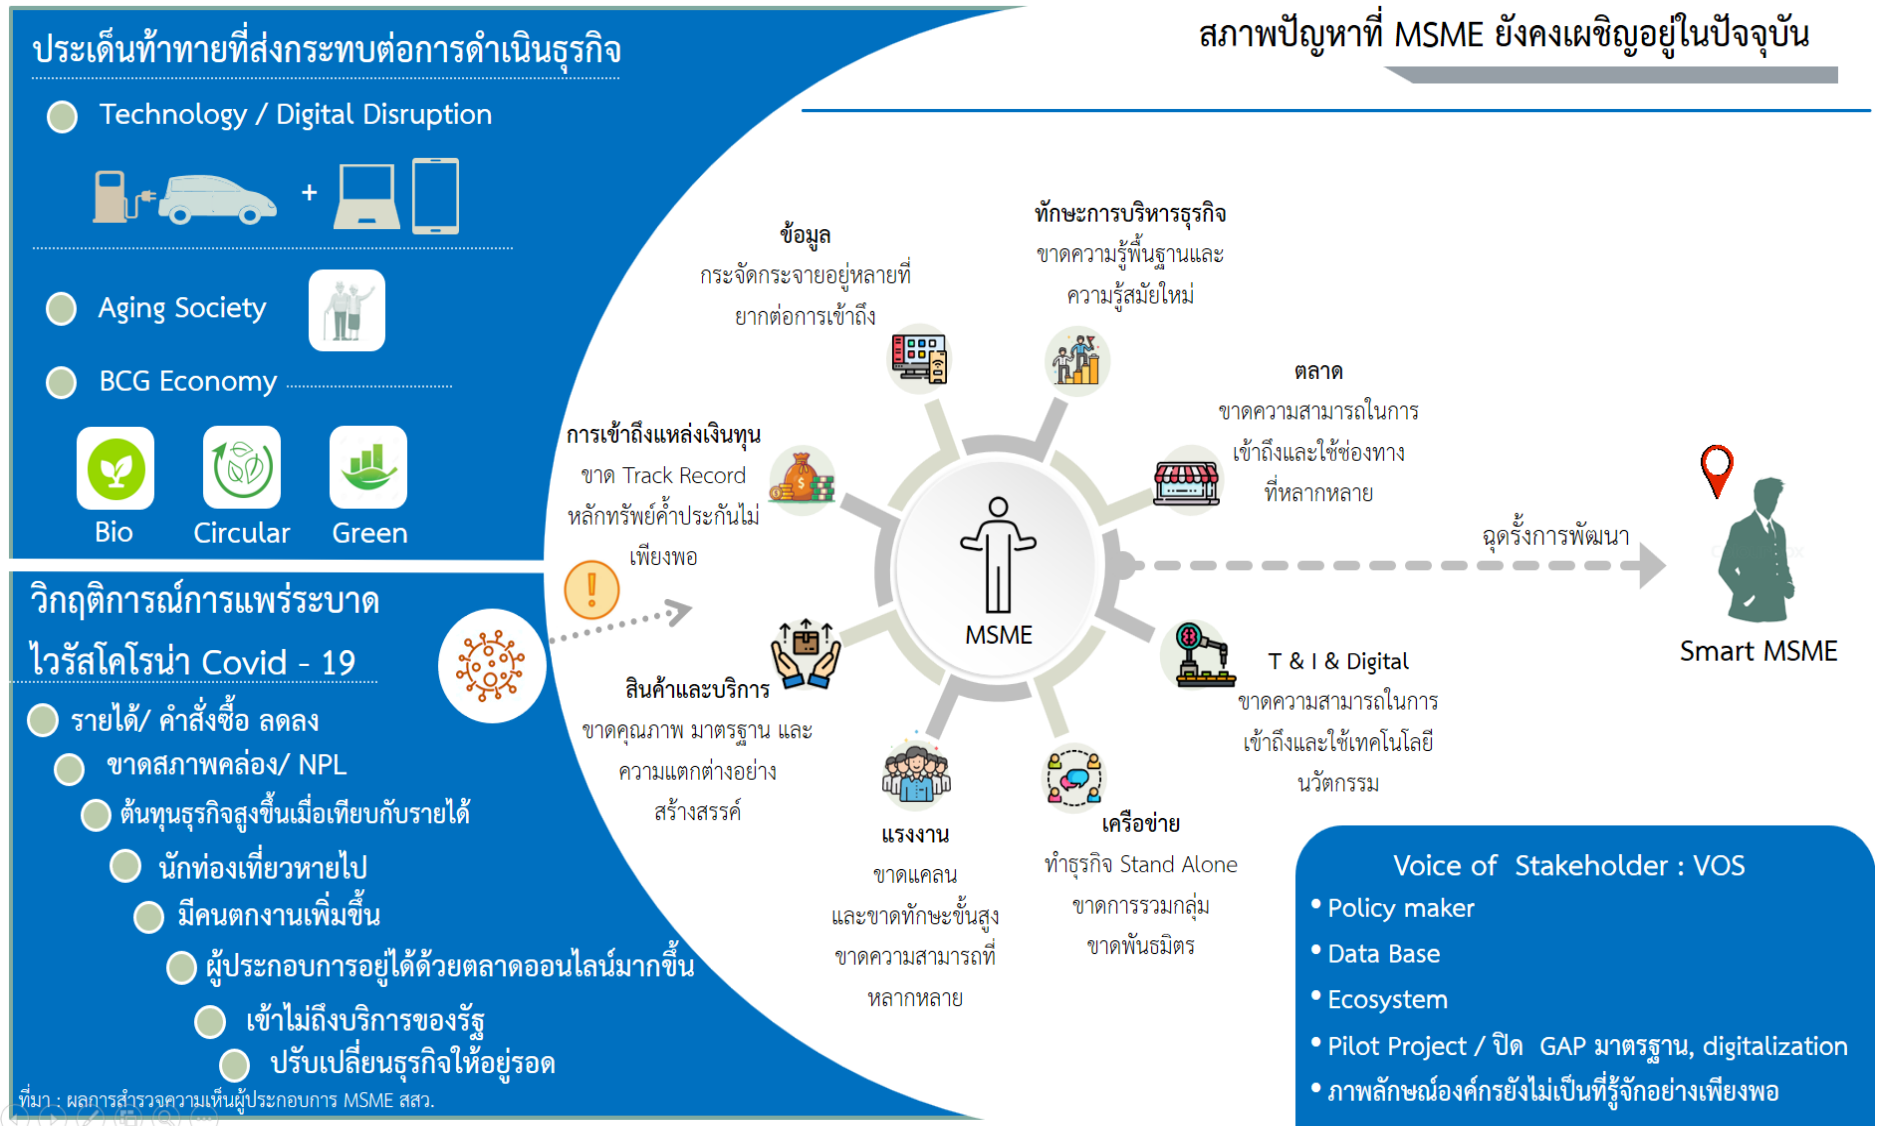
ประเด็นท้าทายที่ส่งกระทบต่อการดำเนินธุรกิจ

Technology / Digital Disruption

+

Aging Society

BCG Economy

Bio

Circular

Green

วิกฤติการณ์การแพร่ระบาด ไวรัสโคโรน่า Covid - 19

รายได้/ คำสั่งซื้อ ลดลง

ขาดสภาพคล่อง/ NPL

ต้นทุนธุรกิจสูงขึ้นเมื่อเทียบกับรายได้

นักท่องเที่ยวหายไป

มีคนตกงานเพิ่มขึ้น

ผู้ประกอบการอยู่ได้ด้วยตลาดออนไลน์มากขึ้น

เข้าไม่ถึงบริการของรัฐ

ปรับเปลี่ยนธุรกิจให้อยู่รอด

ที่มา : ผลการสำรวจความเห็นผู้ประกอบการ MSME สสว.

สภาพปัญหาที่ MSME ยังคงเผชิญอยู่ในปัจจุบัน

ข้อมูล
กระจัดกระจายอยู่หลายที่ ยากต่อการเข้าถึง

ทักษะการบริหารธุรกิจ
ขาดความรู้พื้นฐานและ ความรู้สมัยใหม่

ตลาด
ขาดความสามารถในการ เข้าถึงและใช้ช่องทาง ที่หลากหลาย

การเข้าถึงแหล่งเงินทุน
ขาด Track Record หลักทรัพย์ค้ำประกันไม่เพียงพอ

MSME

ฉุดรั้งการพัฒนา

Smart MSME

สินค้าและบริการ
ขาดคุณภาพ มาตรฐาน และ ความแตกต่างอย่าง สร้างสรรค์

T & I & Digital
ขาดความสามารถในการ เข้าถึงและใช้เทคโนโลยี นวัตกรรม

แรงงาน
ขาดแคลน และขาดทักษะขั้นสูง ขาดความสามารถที่ หลากหลาย

เครือข่าย
ทำธุรกิจ Stand Alone ขาดการรวมกลุ่ม ขาดพันธมิตร

Voice of Stakeholder : VOS
• Policy maker
• Data Base
• Ecosystem
• Pilot Project / ปิด GAP มาตรฐาน, digitalization
• ภาพลักษณ์องค์กรยังไม่เป็นที่รู้จักอย่างเพียงพอ